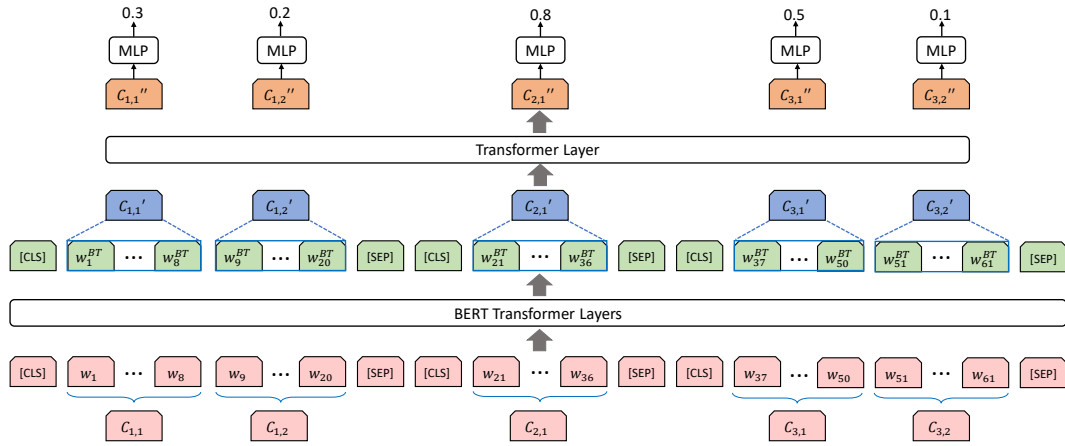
0.3 0.2 0.8 0.5 0.1

MLP MLP MLP MLP MLP

$C_{1,1}''$ $C_{1,2}''$ $C_{2,1}''$ $C_{3,1}''$ $C_{3,2}''$

Transformer Layer

$C_{1,1}'$ $C_{1,2}'$ $C_{2,1}'$ $C_{3,1}'$ $C_{3,2}'$

[CLS] $w_1^{BT}$ … $w_8^{BT}$ $w_9^{BT}$ … $w_{20}^{BT}$ [SEP] [CLS] $w_{21}^{BT}$ … $w_{36}^{BT}$ [SEP] [CLS] $w_{37}^{BT}$ … $w_{50}^{BT}$ $w_{51}^{BT}$ … $w_{61}^{BT}$ [SEP]

BERT Transformer Layers

[CLS] $w_1$ … $w_8$ $w_9$ … $w_{20}$ [SEP] [CLS] $w_{21}$ … $w_{36}$ [SEP] [CLS] $w_{37}$ … $w_{50}$ $w_{51}$ … $w_{61}$ [SEP]

$C_{1,1}$ $C_{1,2}$ $C_{2,1}$ $C_{3,1}$ $C_{3,2}$